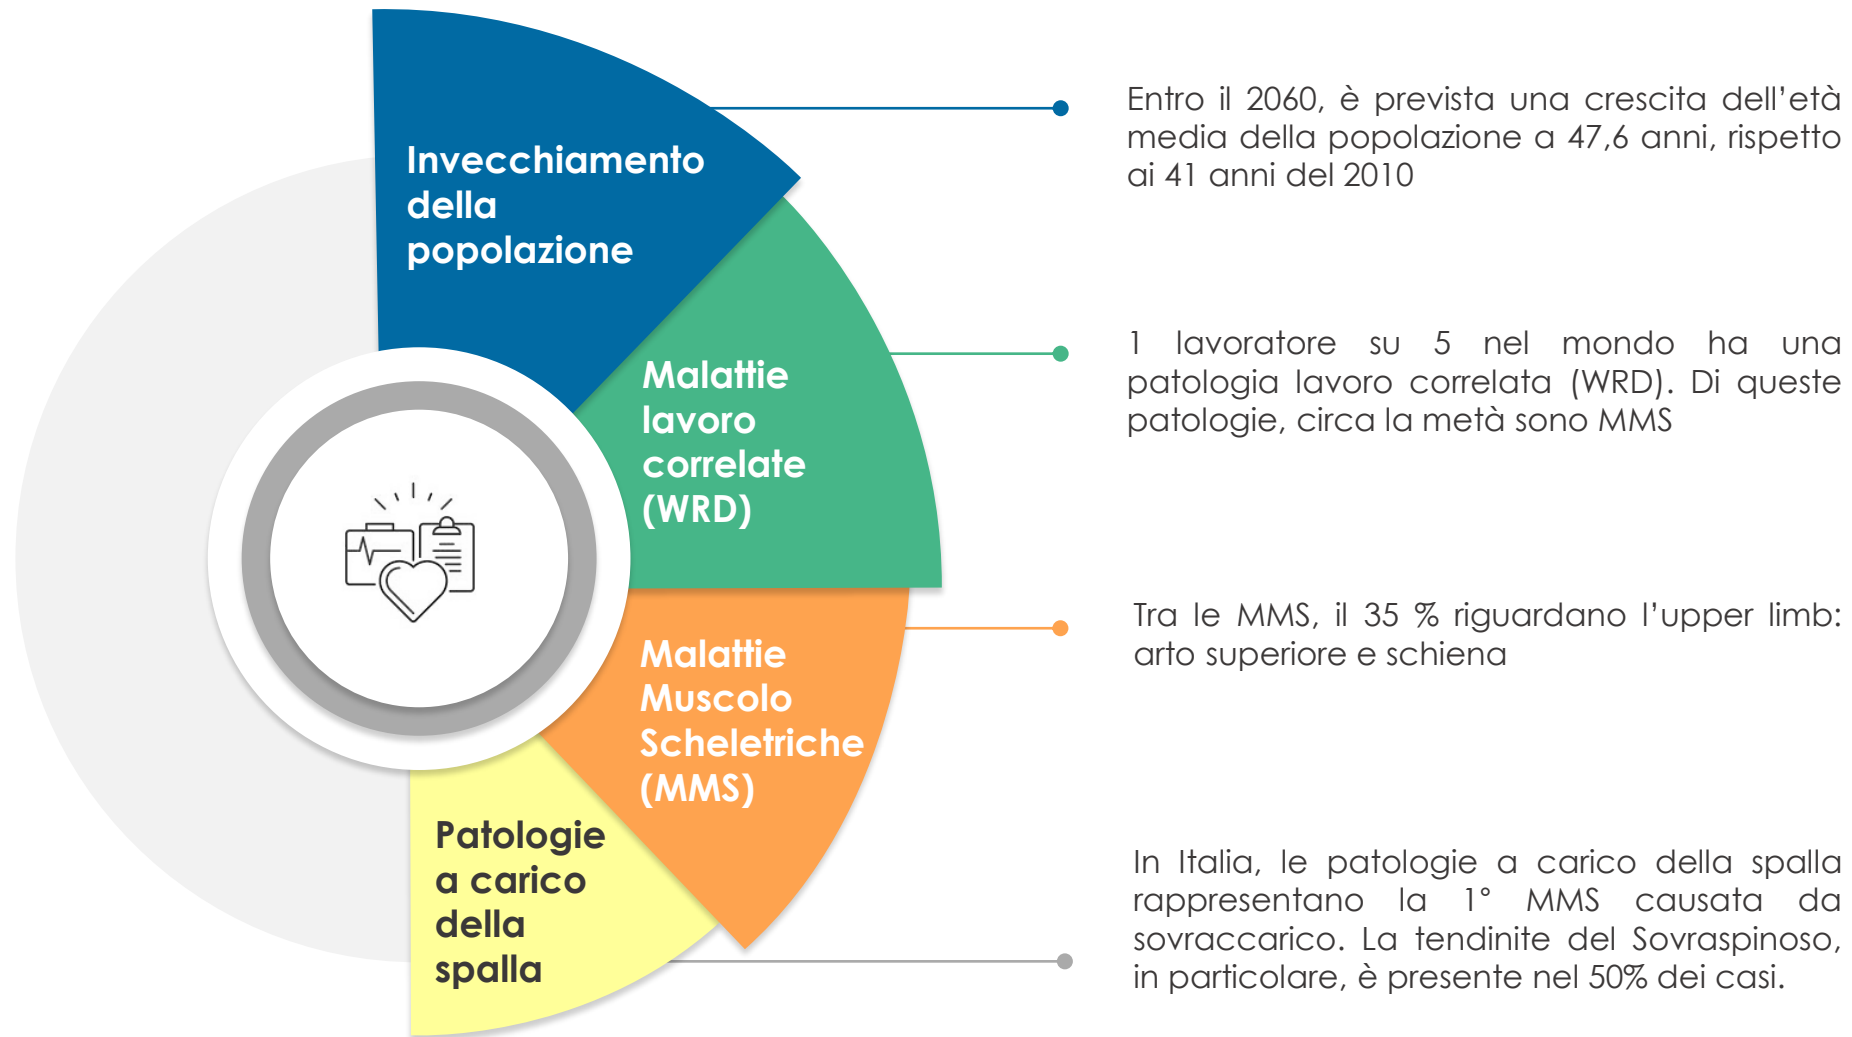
Invecchiamento della popolazione

Malattie lavoro correlate (WRD)

Malattie Muscolo Scheletriche (MMS)

Patologie a carico della spalla

Entro il 2060, è prevista una crescita dell'età media della popolazione a 47,6 anni, rispetto ai 41 anni del 2010

1 lavoratore su 5 nel mondo ha una patologia lavoro correlata (WRD). Di queste patologie, circa la metà sono MMS

Tra le MMS, il 35 % riguardano l'upper limb: arto superiore e schiena

In Italia, le patologie a carico della spalla rappresentano la 1° MMS causata da sovraccarico. La tendinite del Sovraspinoso, in particolare, è presente nel 50% dei casi.